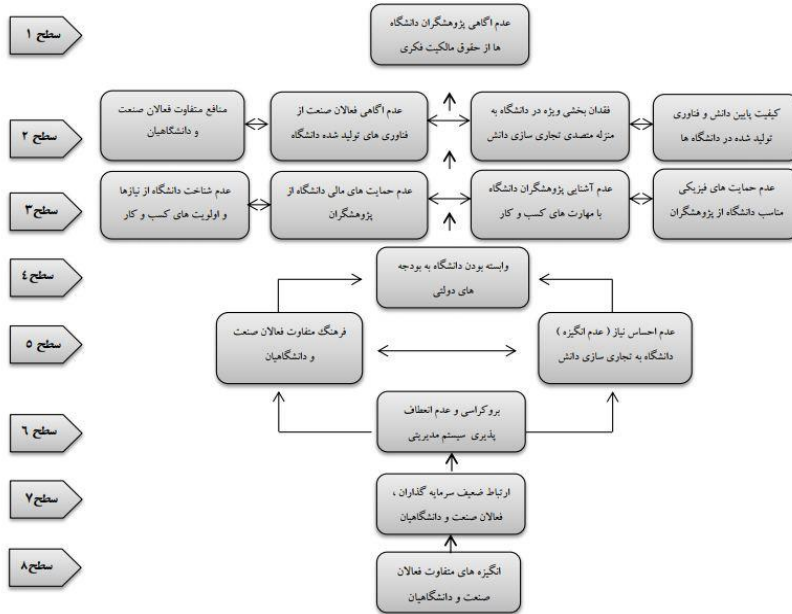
سطح ۱

عدم اگاهی پژوهشگران دانشگاه ها از حقوق مالکیت فکری

سطح ۲

کیفیت پایین دانش و فناوری تولید شده در دانشگاه ها

فقدان بخشی ویژه در دانشگاه به منزله متصدی تجاری سازی دانش

عدم اگاهی فعالان صنعت از فناوری های تولید شده دانشگاه

منافع متفاوت فعالان صنعت و دانشگاهیان

سطح ۳

عدم حمایت های فیزیکی مناسب دانشگاه از پژوهشگران

عدم آشنایی پژوهشگران دانشگاه با مهارت های کسب و کار

عدم حمایت های مالی دانشگاه از پژوهشگران

عدم شناخت دانشگاه از نیازها و اولویت های کسب و کار

سطح ٤

وابسته بودن دانشگاه به بودجه های دولتی

سطح ٥

عدم احساس نیاز ( عدم انگیزه ) دانشگاه به تجاری سازی دانش

فرهنگ متفاوت فعالان صنعت و دانشگاهیان

سطح ٦

بروکراسی و عدم انعطاف پذیری سیستم مدیریتی

سطح ۷

ارتباط ضعیف سرمایه گذاران ، فعالان صنعت و دانشگاهیان

سطح ۸

انگیزه های متفاوت فعالان صنعت و دانشگاهیان